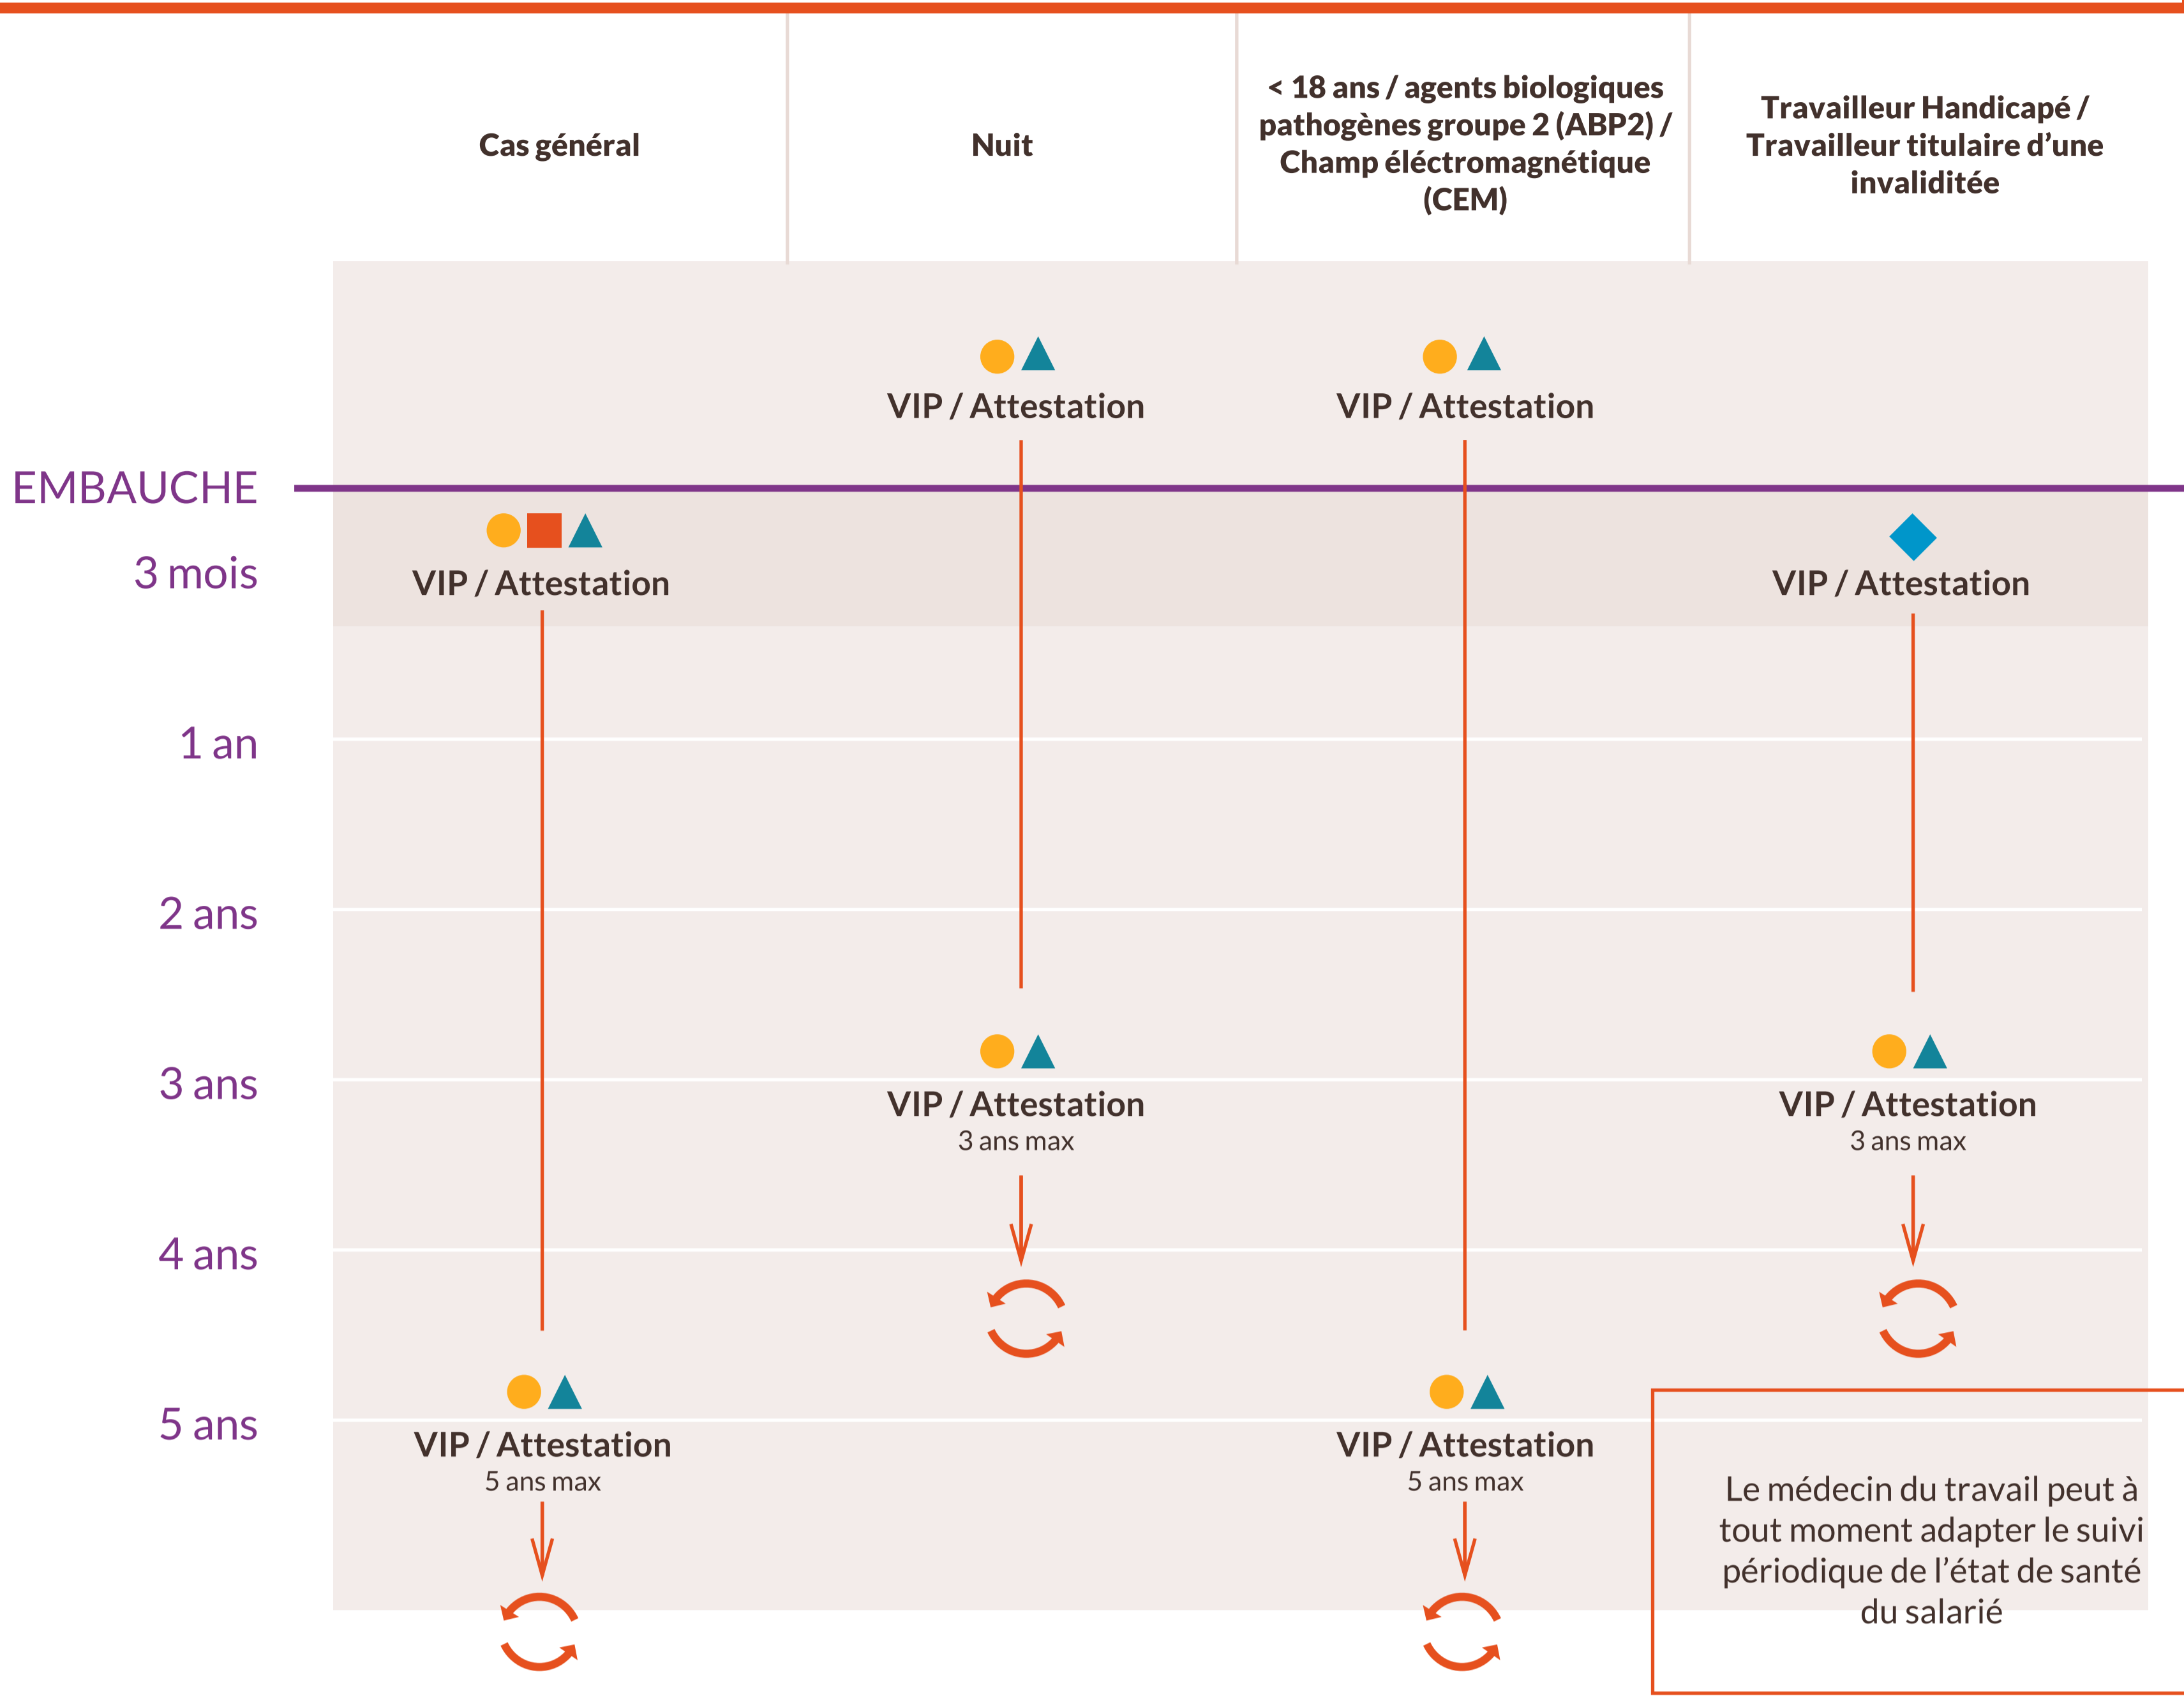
Cas général

Nuit

< 18 ans / agents biologiques pathogènes groupe 2 (ABP2) / Champ éléctromagnétique (CEM)

Travailleur Handicapé / Travailleur titulaire d'une invaliditée

VIP / Attestation

VIP / Attestation

EMBAUCHE

3 mois

VIP / Attestation

VIP / Attestation

1 an

2 ans

3 ans

VIP / Attestation
3 ans max

VIP / Attestation
3 ans max

4 ans

5 ans

VIP / Attestation
5 ans max

VIP / Attestation
5 ans max

Le médecin du travail peut à tout moment adapter le suivi périodique de l'état de santé du salarié